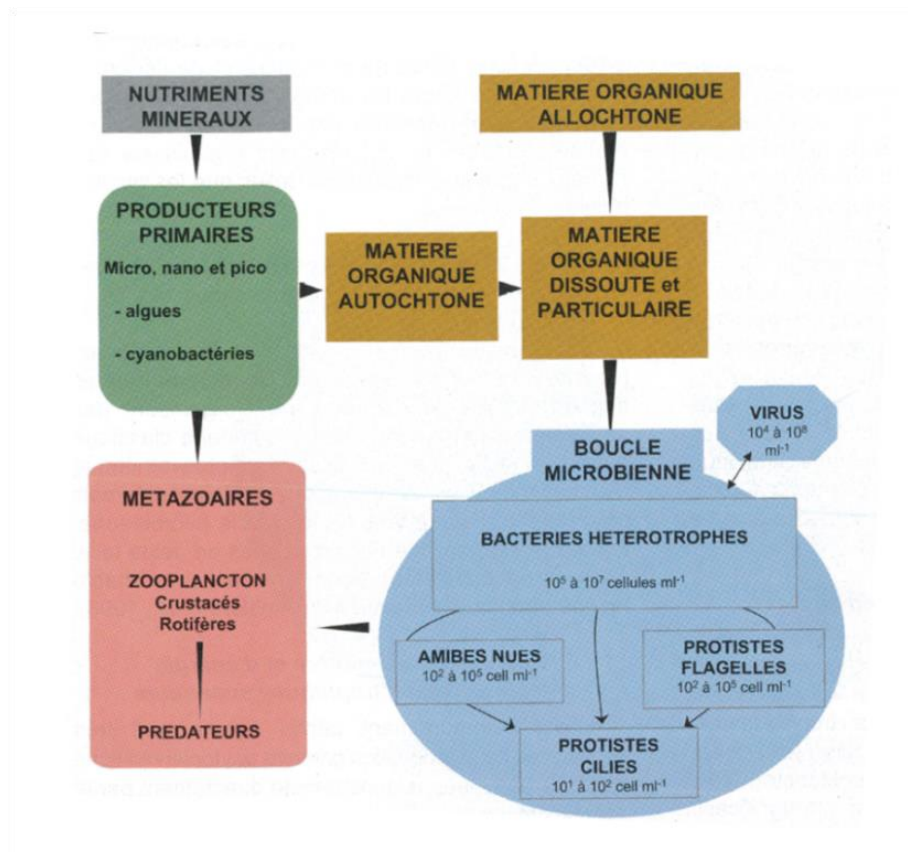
NUTRIMENTS MINERAUX

MATIERE ORGANIQUE ALLOCHTONE

PRODUCTEURS PRIMAIRES

Micro, nano et pico

- algues

- cyanobactéries

MATIERE ORGANIQUE AUTOCHTONE

MATIERE ORGANIQUE DISSOUTE et PARTICULAIRE

VIRUS

$10^4$ à $10^8$ ml$^{-1}$

BOUCLE MICROBIENNE

METAZOAIRES

ZOOPLANCTON

Crustacés

Rotifères

PREDATEURS

BACTERIES HETEROTROPHES

$10^5$ à $10^7$ cellules ml$^{-1}$

AMIBES NUES

$10^2$ à $10^5$ cell ml$^{-1}$

PROTISTES FLAGELLES

$10^2$ à $10^5$ cell ml$^{-1}$

PROTISTES CILIES

$10^1$ à $10^2$ cell ml$^{-1}$